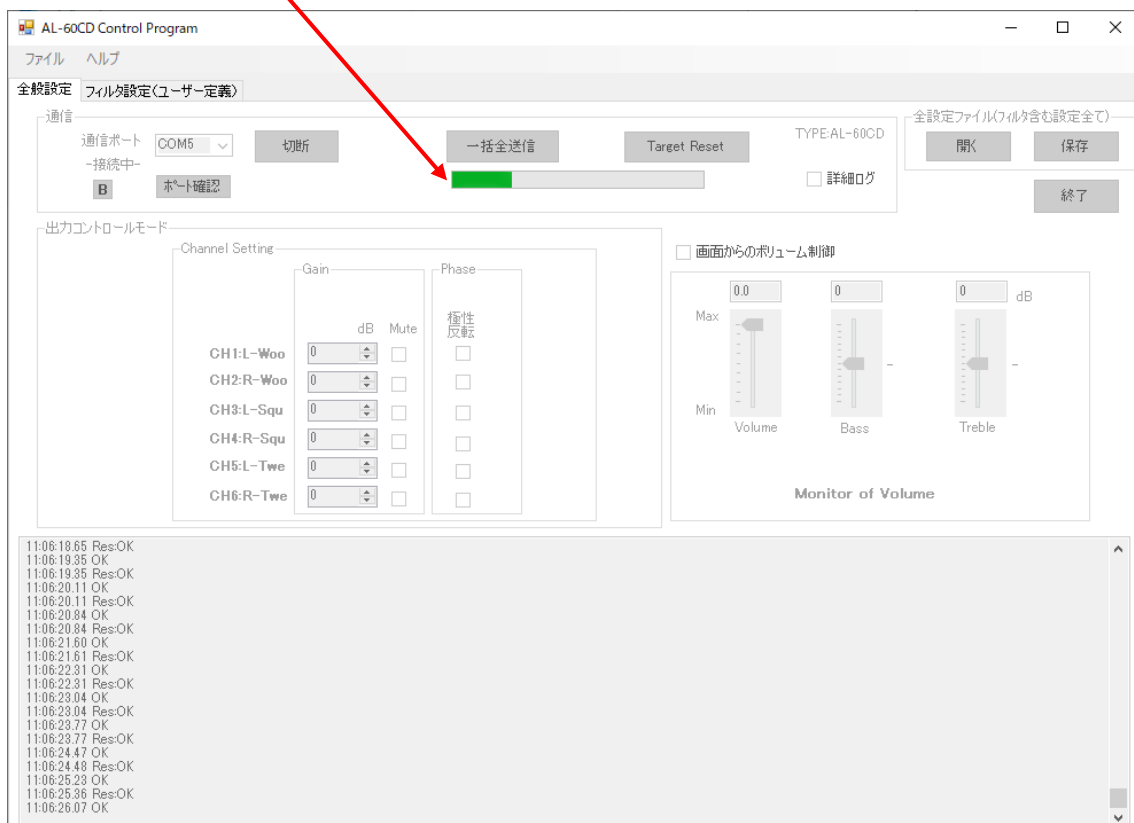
AL-60CD Control Program

ファイル ヘルプ

全般設定 フィルタ設定(ユーザー定義)

通信
通信ポート COM5
-接続中-
B
ポート確認
切断
一括全送信
Target Reset
TYPE:AL-60CD
詳細ログ

全設定ファイル(フィルタ含む設定全て)
開く
保存
終了

出力コントロールモード
Channel Setting
Gain
Phase
dB Mute
極性反転

| | dB | Mute | 極性反転 |
|---|---|---|---|
| CH1:L-Woo | 0 | | |
| CH2:R-Woo | 0 | | |
| CH3:L-Squ | 0 | | |
| CH4:R-Squ | 0 | | |
| CH5:L-Twe | 0 | | |
| CH6:R-Twe | 0 | | |

画面からのボリューム制御
0.0
0
0
dB
Max
Min
Volume
Bass
Treble
Monitor of Volume

11:06:18.65 Res:OK
11:06:19.35 OK
11:06:19.35 Res:OK
11:06:20.11 OK
11:06:20.11 Res:OK
11:06:20.84 OK
11:06:20.84 Res:OK
11:06:21.60 OK
11:06:21.61 Res:OK
11:06:22.31 OK
11:06:22.31 Res:OK
11:06:23.04 OK
11:06:23.04 Res:OK
11:06:23.77 OK
11:06:23.77 Res:OK
11:06:24.47 OK
11:06:24.48 Res:OK
11:06:25.23 OK
11:06:25.36 Res:OK
11:06:26.07 OK